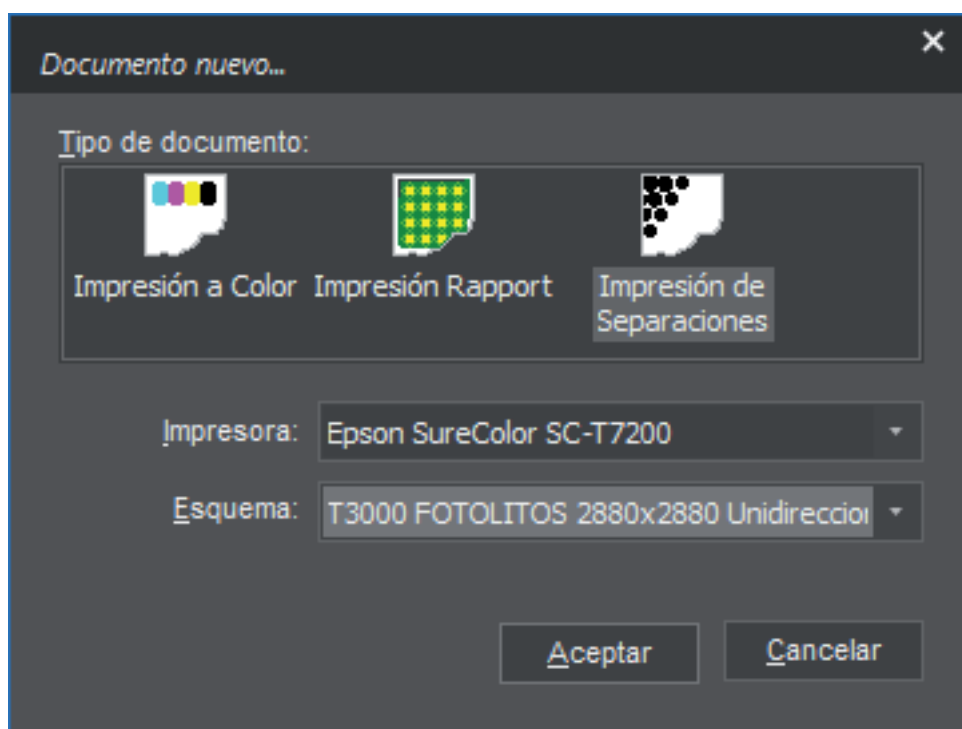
Documento nuevo...

×

Tipo de documento:

Impresión a Color

Impresión Rapport

Impresión de Separaciones

Impresora: Epson SureColor SC-T7200

Esquema: T3000 FOTOLITOS 2880x2880 Unidireccio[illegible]

Aceptar

Cancelar